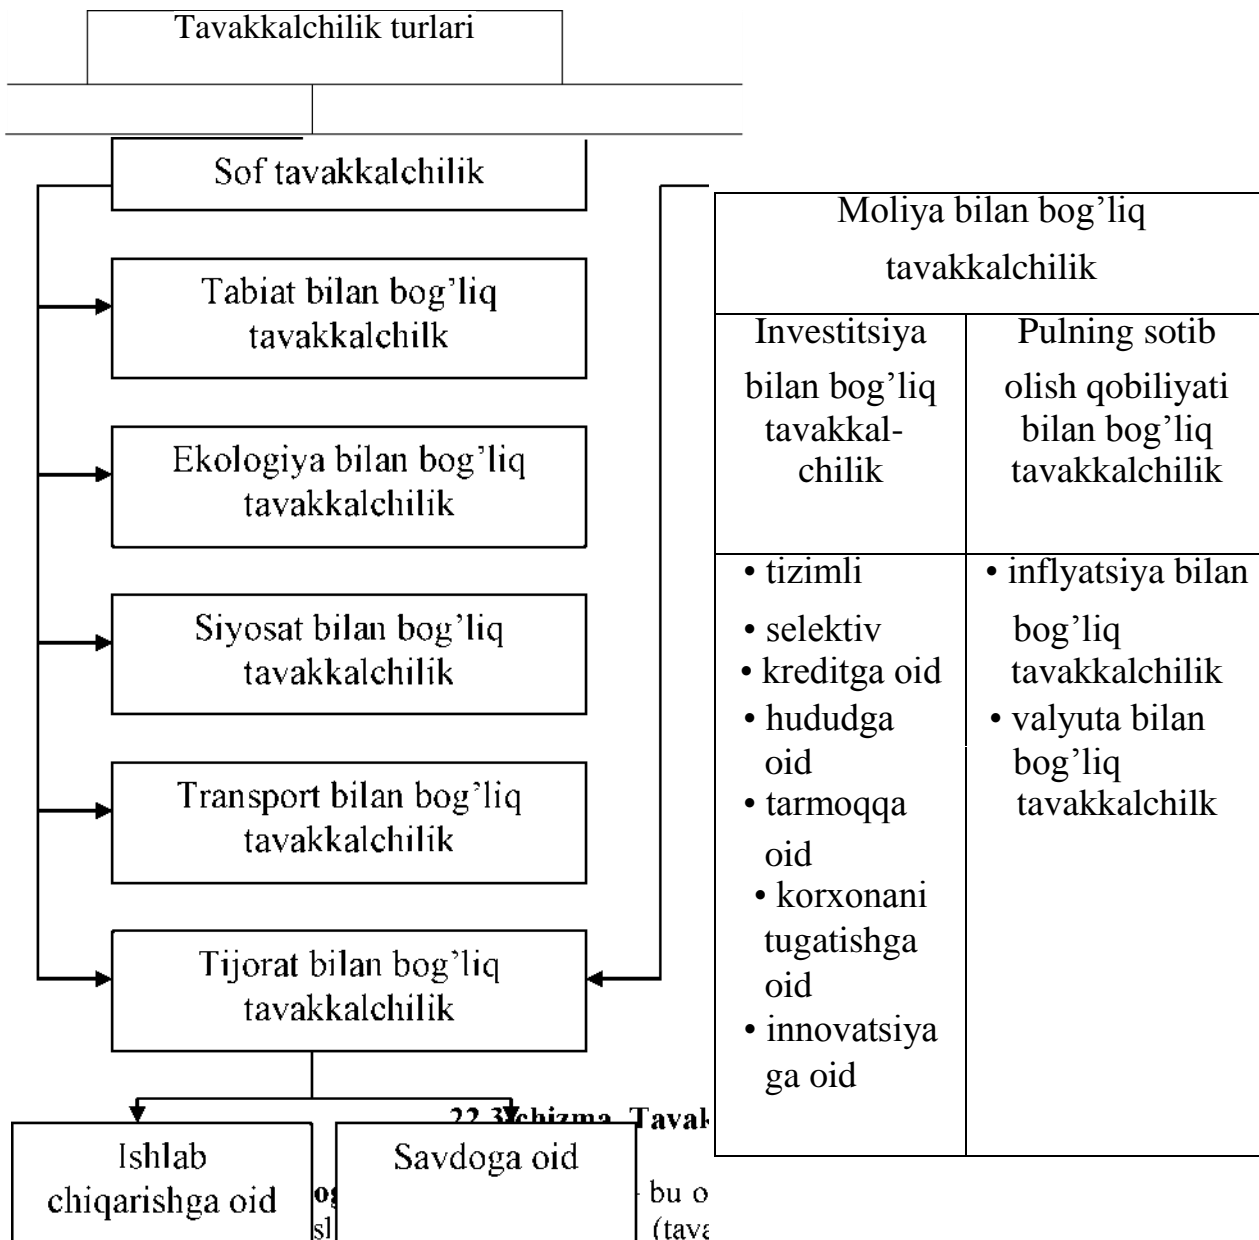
Tavakkalchilik turlari

Sof tavakkalchilik

Tabiat bilan bog'liq tavakkalchilk

Ekologiya bilan bog'liq tavakkalchilik

Siyosat bilan bog'liq tavakkalchilik

Transport bilan bog'liq tavakkalchilik

Tijorat bilan bog'liq tavakkalchilik

Ishlab chiqarishga oid

Savdoga oid

Moliya bilan bog'liq tavakkalchilik

| Investitsiya bilan bog'liq tavakkalchilik | Pulning sotib olish qobiliyati bilan bog'liq tavakkalchilik |
|---|---|
| • tizimli • selektiv • kreditga oid • hududga oid • tarmoqqa oid • korxonani tugatishga oid • innovatsiyaga oid | • inflyatsiya bilan bog'liq tavakkalchilik • valyuta bilan bog'liq tavakkalchilk |

22.3-chizma. Tavak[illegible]

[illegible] bu o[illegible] (tav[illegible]